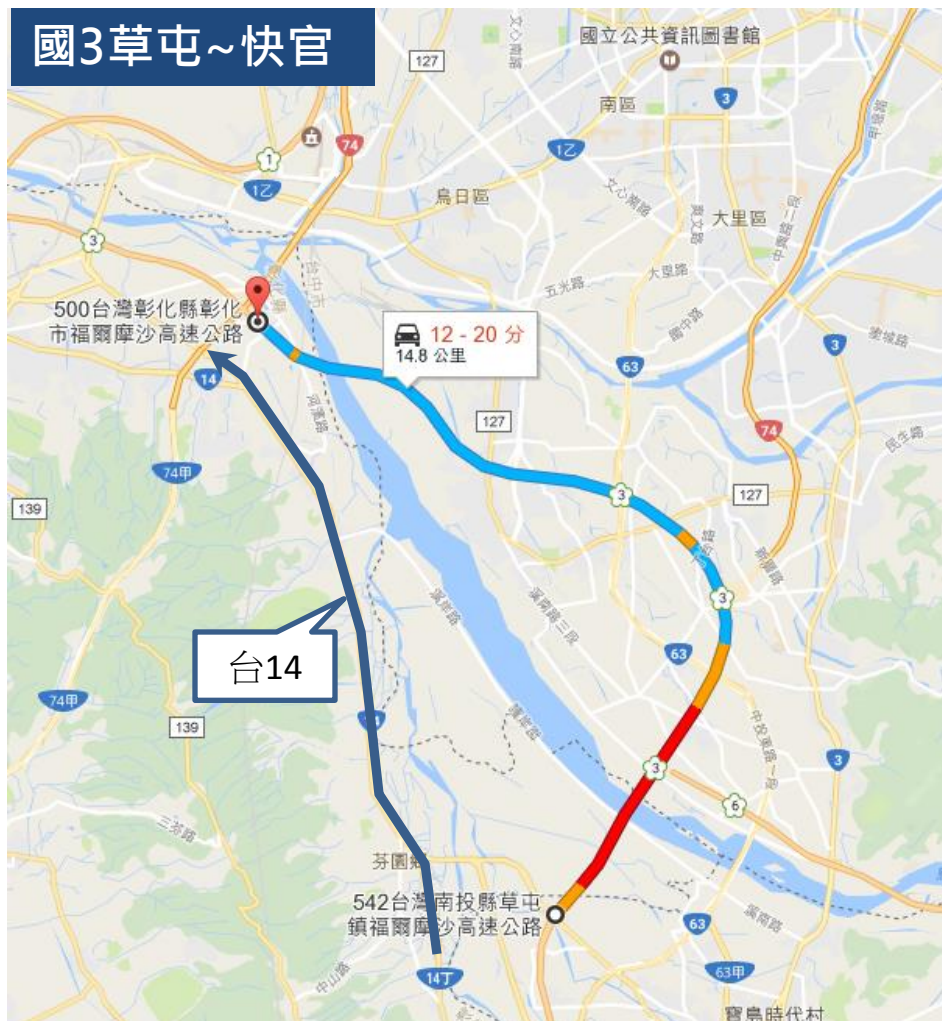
國3草屯~快官

國立公共資訊圖書館

127

南區

3

74

1

1乙

1乙

烏日區

大里區

3

500台灣彰化縣彰化市福爾摩沙高速公路

12 - 20 分
14.8 公里

五光路

14

63

3

127

74

74甲

127

3

139

3

台14

63

74甲

139

3

3

6

芬園鄉

542台灣南投縣草屯鎮福爾摩沙高速公路

63

14丁

63甲

寶島時代村